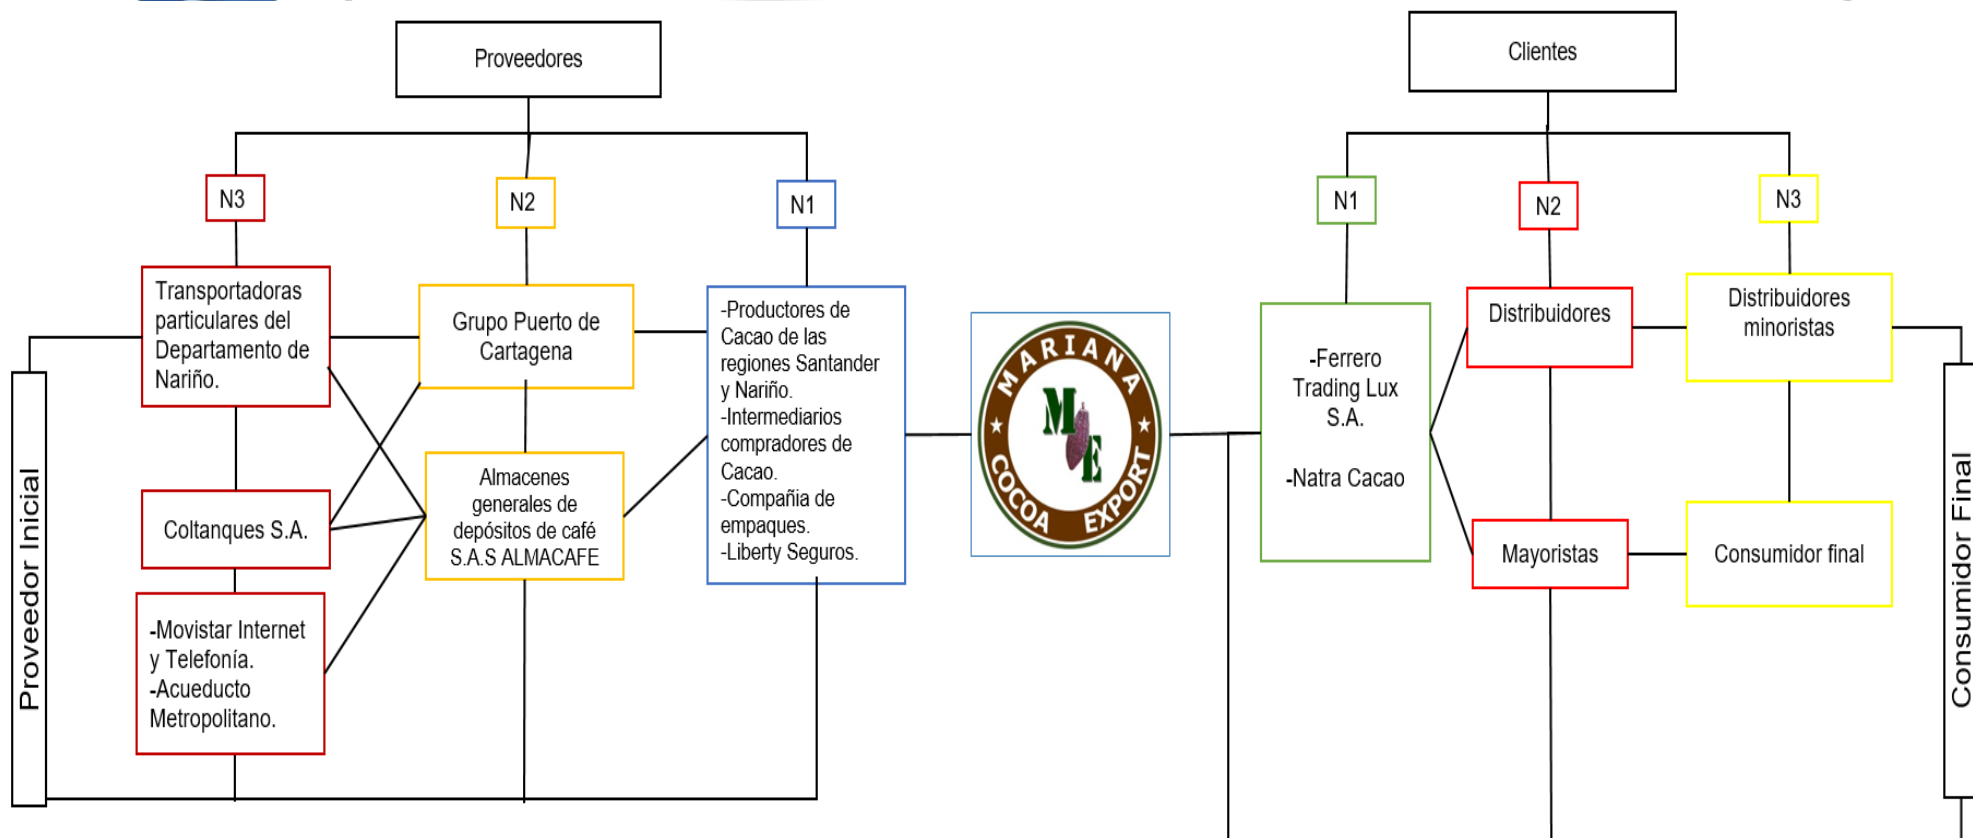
Proveedores

N3

N2

N1

Transportadoras particulares del Departamento de Nariño.

Grupo Puerto de Cartagena

-Productores de Cacao de las regiones Santander y Nariño.
-Intermediarios compradores de Cacao.
-Compañía de empaques.
-Liberty Seguros.

Coltanques S.A.

Almacenes generales de depósitos de café S.A.S ALMACAFE

-Movistar Internet y Telefonía.
-Acueducto Metropolitano.

Proveedor Inicial

MARIANA
ME
COCOA EXPORT

Clientes

N1

N2

N3

-Ferrero Trading Lux S.A.

-Natra Cacao

Distribuidores

Distribuidores minoristas

Mayoristas

Consumidor final

Consumidor Final